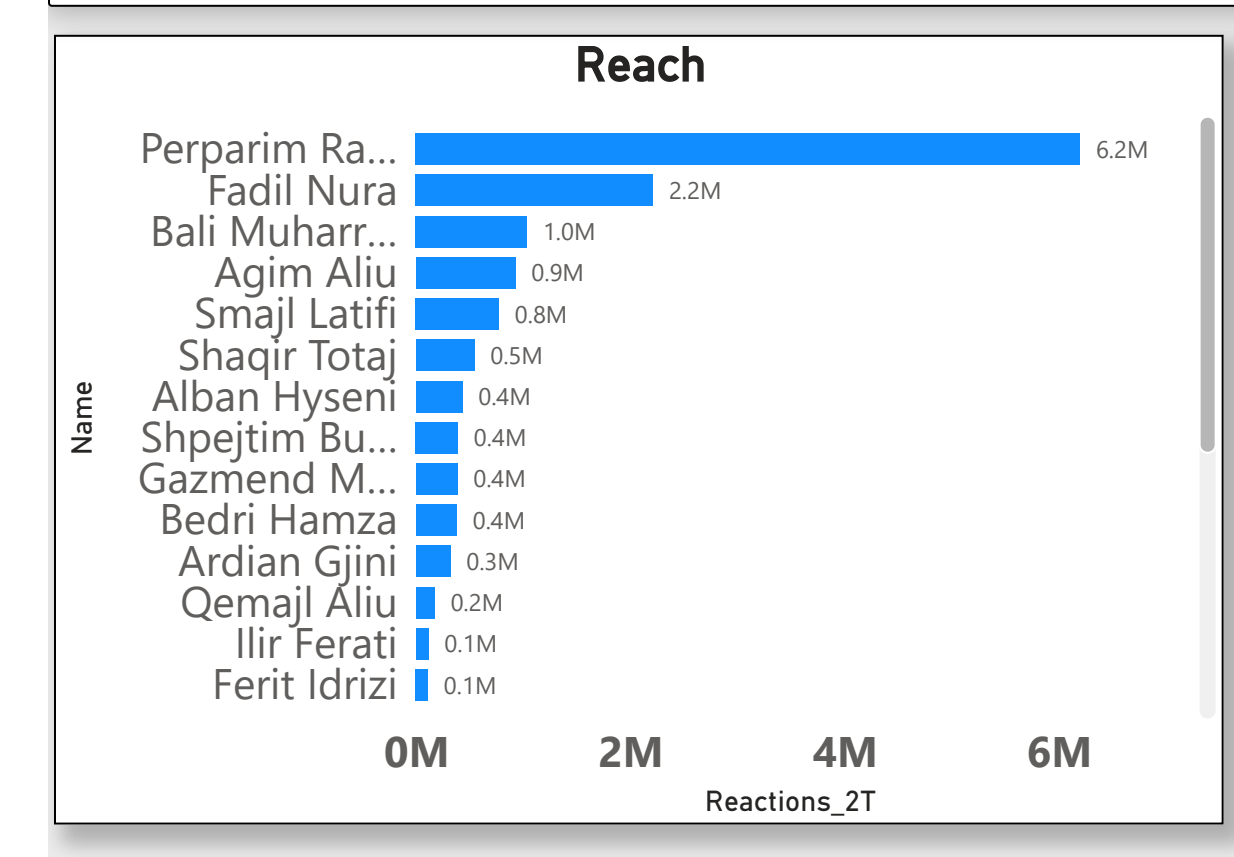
Reach

Name

Perparim Ra... 6.2M
Fadil Nura 2.2M
Bali Muharr... 1.0M
Agim Aliu 0.9M
Smajl Latifi 0.8M
Shaqir Totaj 0.5M
Alban Hyseni 0.4M
Shpejtim Bu... 0.4M
Gazmend M... 0.4M
Bedri Hamza 0.4M
Ardian Gjini 0.3M
Qemajl Aliu 0.2M
Ilir Ferati 0.1M
Ferit Idrizi 0.1M

0M 2M 4M 6M

Reactions_2T